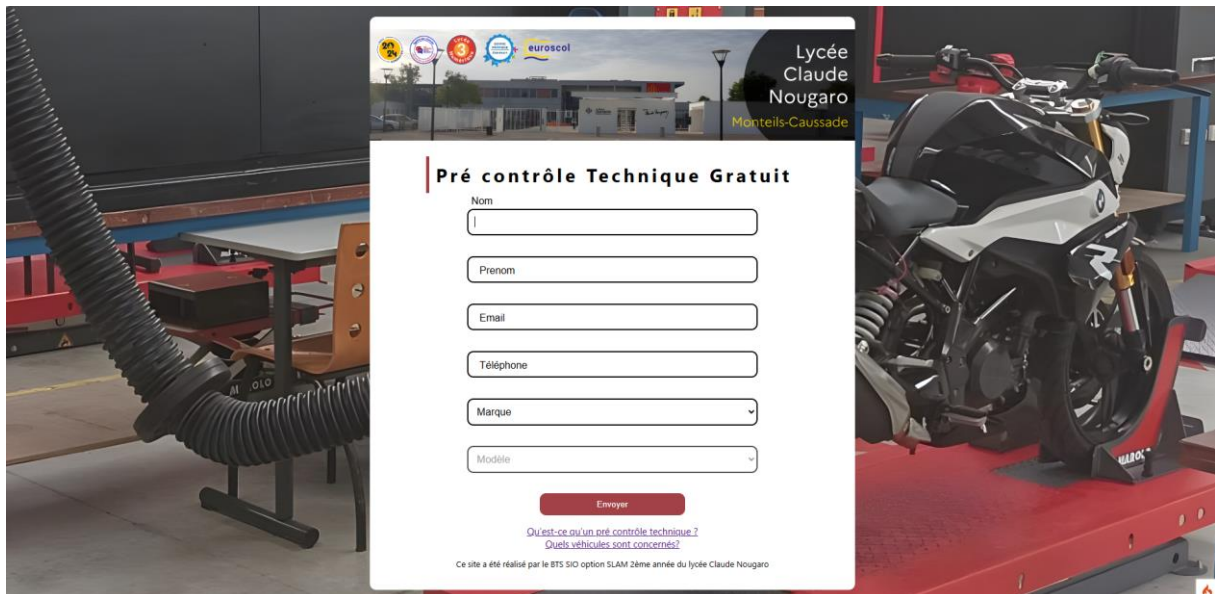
euroscol

Lycée Claude Nougaro
Monteils-Caussade

Pré contrôle Technique Gratuit

Nom

Prenom

Email

Téléphone

Marque

Modèle

Envoyer

Qu'est-ce qu'un pré contrôle technique ?
Quels véhicules sont concernés?

Ce site a été réalisé par le BTS SIO option SLAM 2ème année du lycée Claude Nougaro